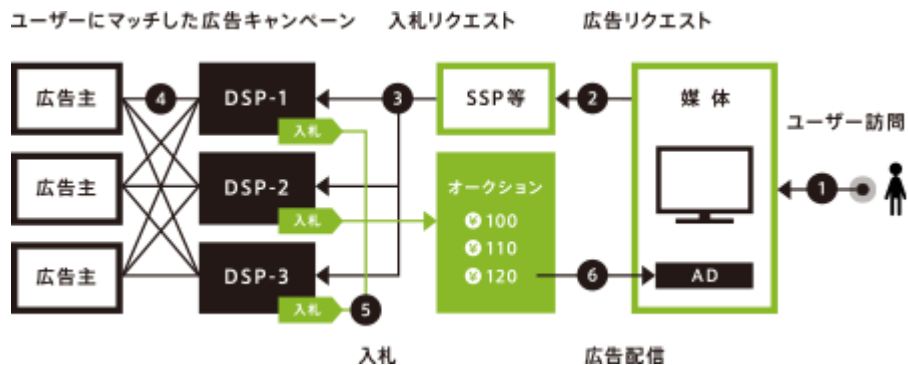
ユーザーにマッチした広告キャンペーン　入札リクエスト　広告リクエスト

広告主
広告主
広告主

4

DSP-1
入札
DSP-2
入札
DSP-3
入札

3

5

SSP等

2

オークション
¥100
¥110
¥120

6

媒体

AD

1

ユーザー訪問

入札

広告配信